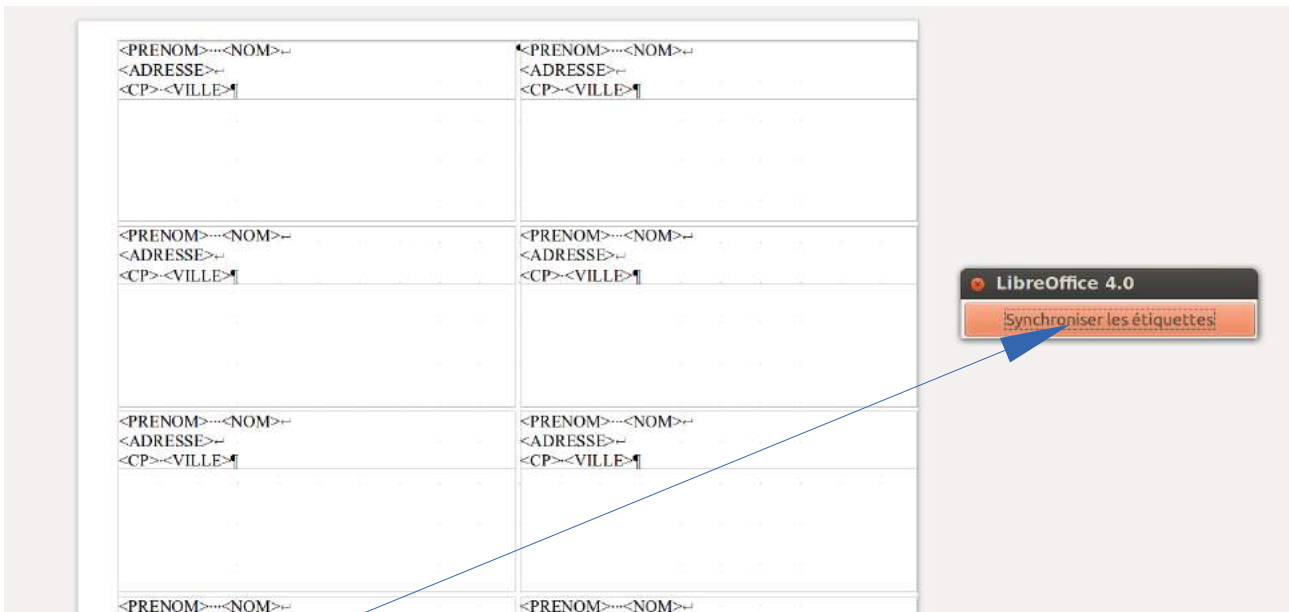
<PRENOM>···<NOM>↵
<ADRESSE>↵
<CP>·<VILLE>¶

<PRENOM>···<NOM>↵
<ADRESSE>↵
<CP>·<VILLE>¶

<PRENOM>···<NOM>↵
<ADRESSE>↵
<CP>·<VILLE>¶

<PRENOM>···<NOM>↵
<ADRESSE>↵
<CP>·<VILLE>¶

<PRENOM>···<NOM>↵
<ADRESSE>↵
<CP>·<VILLE>¶

<PRENOM>···<NOM>↵
<ADRESSE>↵
<CP>·<VILLE>¶

<PRENOM>···<NOM>↵

<PRENOM>···<NOM>↵

LibreOffice 4.0

Synchroniser les étiquettes